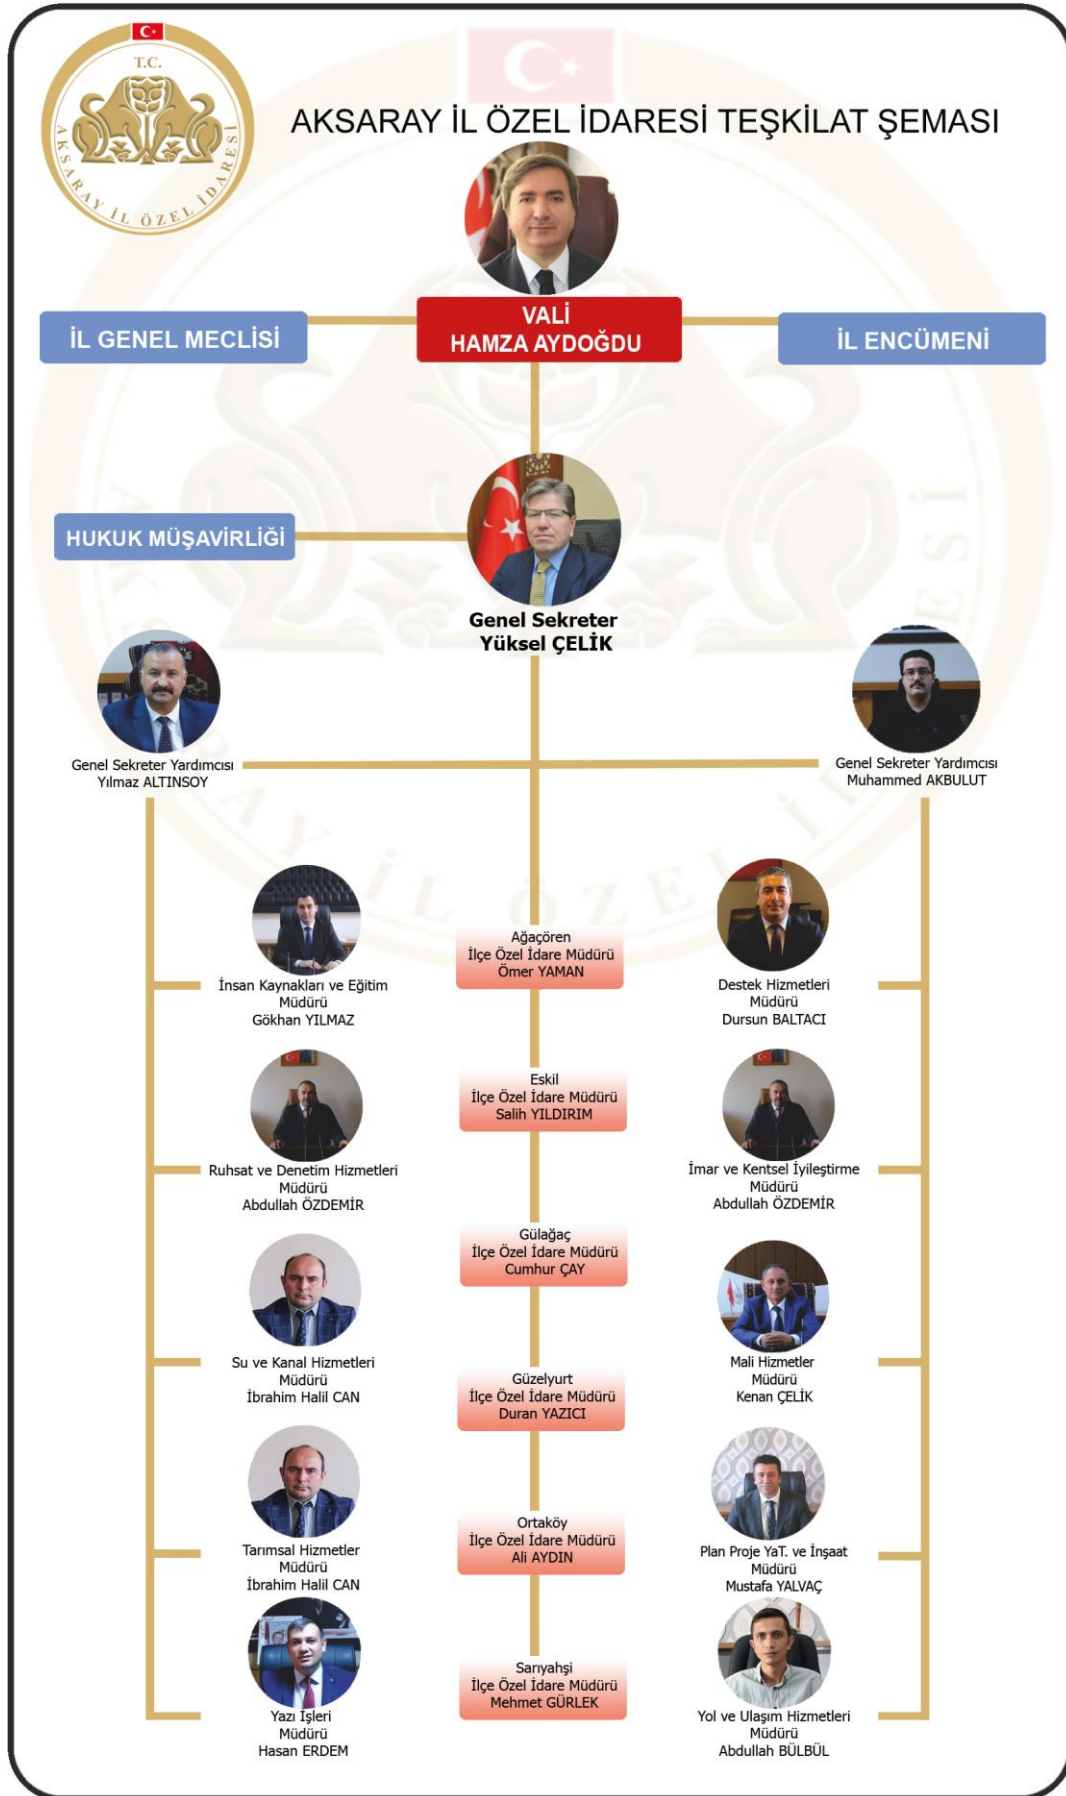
T.C.
AKSARAY İL ÖZEL İDARESİ

AKSARAY İL ÖZEL İDARESİ TEŞKİLAT ŞEMASI

İL GENEL MECLİSİ

VALİ
HAMZA AYDOĞDU

İL ENCÜMENİ

HUKUK MÜŞAVİRLİĞİ

Genel Sekreter
Yüksel ÇELİK

Genel Sekreter Yardımcısı
Yılmaz ALTINSOY

Genel Sekreter Yardımcısı
Muhammed AKBULUT

İnsan Kaynakları ve Eğitim
Müdürü
Gökhan YILMAZ

Ağaçören
İlçe Özel İdare Müdürü
Ömer YAMAN

Destek Hizmetleri
Müdürü
Dursun BALTACI

Ruhsat ve Denetim Hizmetleri
Müdürü
Abdullah ÖZDEMİR

Eskil
İlçe Özel İdare Müdürü
Salih YILDIRIM

İmar ve Kentsel İyileştirme
Müdürü
Abdullah ÖZDEMİR

Gülağaç
İlçe Özel İdare Müdürü
Cumhur ÇAY

Su ve Kanal Hizmetleri
Müdürü
İbrahim Halil CAN

Güzelyurt
İlçe Özel İdare Müdürü
Duran YAZICI

Mali Hizmetler
Müdürü
Kenan ÇELİK

Tarımsal Hizmetler
Müdürü
İbrahim Halil CAN

Ortaköy
İlçe Özel İdare Müdürü
Ali AYDIN

Plan Proje YaT. ve İnşaat
Müdürü
Mustafa YALVAÇ

Yazı İşleri
Müdürü
Hasan ERDEM

Sarıyahşi
İlçe Özel İdare Müdürü
Mehmet GÜRLEK

Yol ve Ulaşım Hizmetleri
Müdürü
Abdullah BÜLBÜL